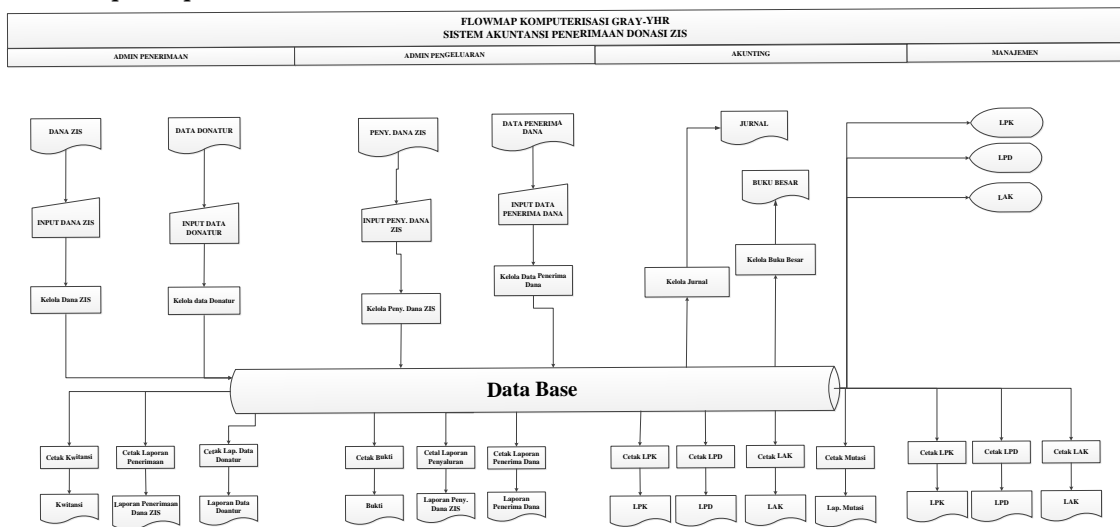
FLOWMAP KOMPUTERISASI GRAY-YHR
SISTEM AKUNTANSI PENERIMAAN DONASI ZIS

| ADMIN PENERIMAAN | ADMIN PENGELUARAN | AKUNTING | MANAJEMEN |
|---|---|---|---|

DANA ZIS
INPUT DANA ZIS
Kelola Dana ZIS

DATA DONATUR
INPUT DATA DONATUR
Kelola data Donatur

PENY. DANA ZIS
INPUT PENY. DANA ZIS
Kelola Peny. Dana ZIS

DATA PENERIMA DANA
INPUT DATA PENERIMA DANA
Kelola Data Penerima Dana

JURNAL
Kelola Jurnal

BUKU BESAR
Kelola Buku Besar

LPK
LPD
LAK

Data Base

Cetak Kwitansi
Kwitansi

Cetak Laporan Penerimaan
Laporan Penerimaan Dana ZIS

Cetak Lap. Data Donatur
Laporan Data Doantur

Cetak Bukti
Bukti

Cetal Laporan Penyaluran
Laporan Peny. Dana ZIS

Cetak Laporan Penerima Dana
Laporan Penerima Dana

Cetak LPK
LPK

Cetak LPD
LPD

Cetak LAK
LAK

Cetak Mutasi
Lap. Mutasi

Cetak LPK
LPK

Cetak LPD
LPD

Cetak LAK
LAK